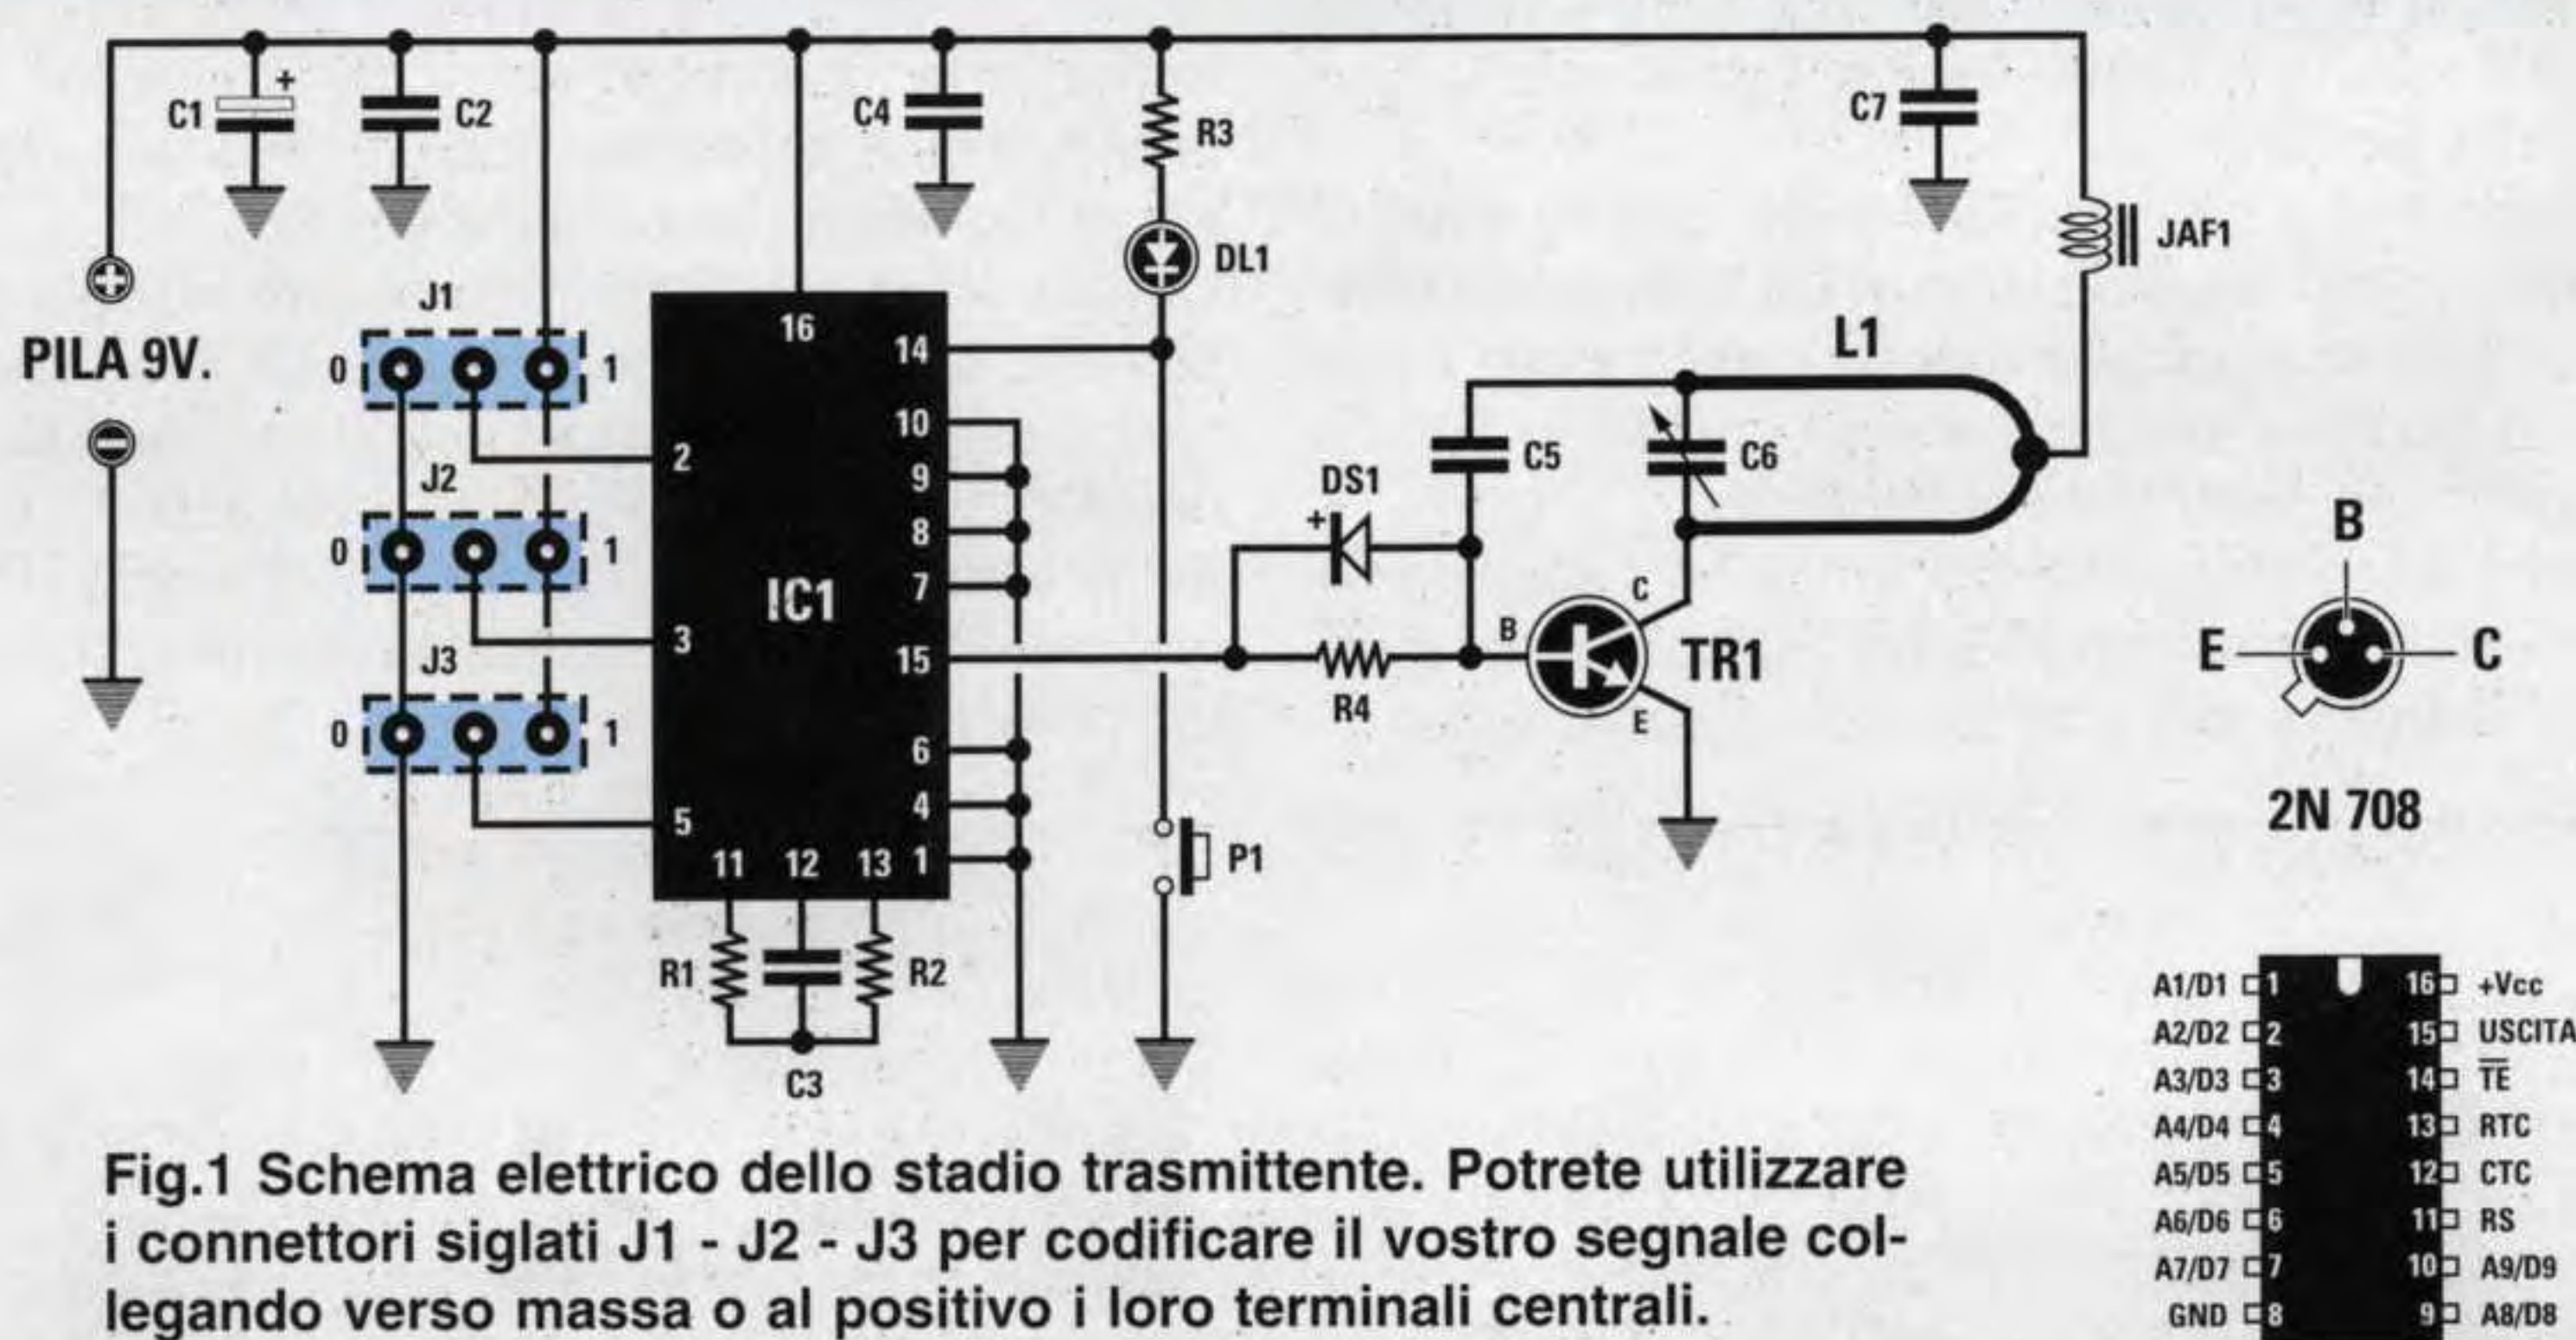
C1 + C2 C4 R3 C7 JAF1 DL1 PILA 9V. J1 0 1 16 14 L1 10 2 J2 9 DS1 + C5 C6 8 0 1 7 B IC1 C 3 J3 B 15 TR1 E C 0 1 R4 E 6 4 5 2N 708 11 12 13 1 P1 R1 R2 C3

A1/D1 1 16 +Vcc
A2/D2 2 15 USCITA
A3/D3 3 14 $\overline{TE}$
A4/D4 4 13 RTC
A5/D5 5 12 CTC
A6/D6 6 11 RS
A7/D7 7 10 A9/D9
GND 8 9 A8/D8

Fig.1 Schema elettrico dello stadio trasmittente. Potrete utilizzare i connettori siglati J1 - J2 - J3 per codificare il vostro segnale collegando verso massa o al positivo i loro terminali centrali.